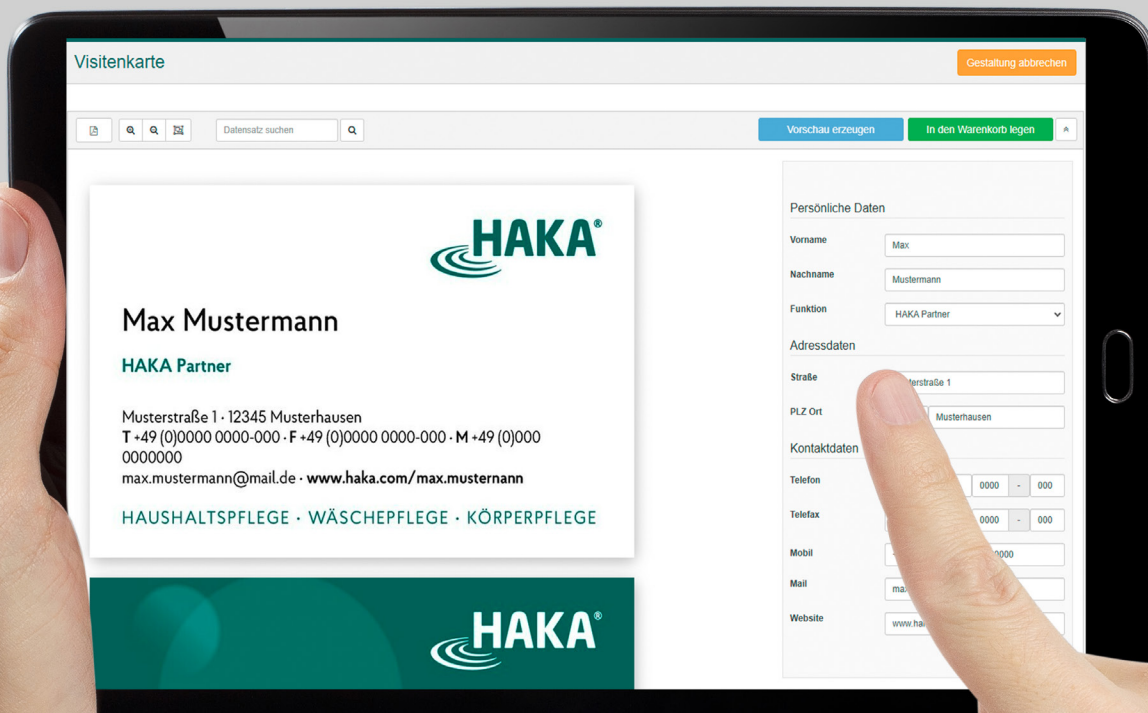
Visitenkarte

Gestaltung abbrechen

Datensatz suchen

Vorschau erzeugen

In den Warenkorb legen

HAKA®

Max Mustermann

HAKA Partner

Musterstraße 1 · 12345 Musterhausen
T +49 (0)0000 0000-000 · F +49 (0)0000 0000-000 · M +49 (0)000 0000000
max.mustermann@mail.de · www.haka.com/max.musternann

HAUSHALTSPFLEGE · WÄSCHEPFLEGE · KÖRPERPFLEGE

HAKA®

Persönliche Daten

Vorname
Max

Nachname
Mustermann

Funktion
HAKA Partner

Adressdaten

Straße
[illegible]terstraße 1

PLZ Ort
Musterhausen

Kontaktdaten

Telefon
0000 - 000

Telefax
0000 - 000

Mobil
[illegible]0000

Mail
ma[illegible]

Website
www.ha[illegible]